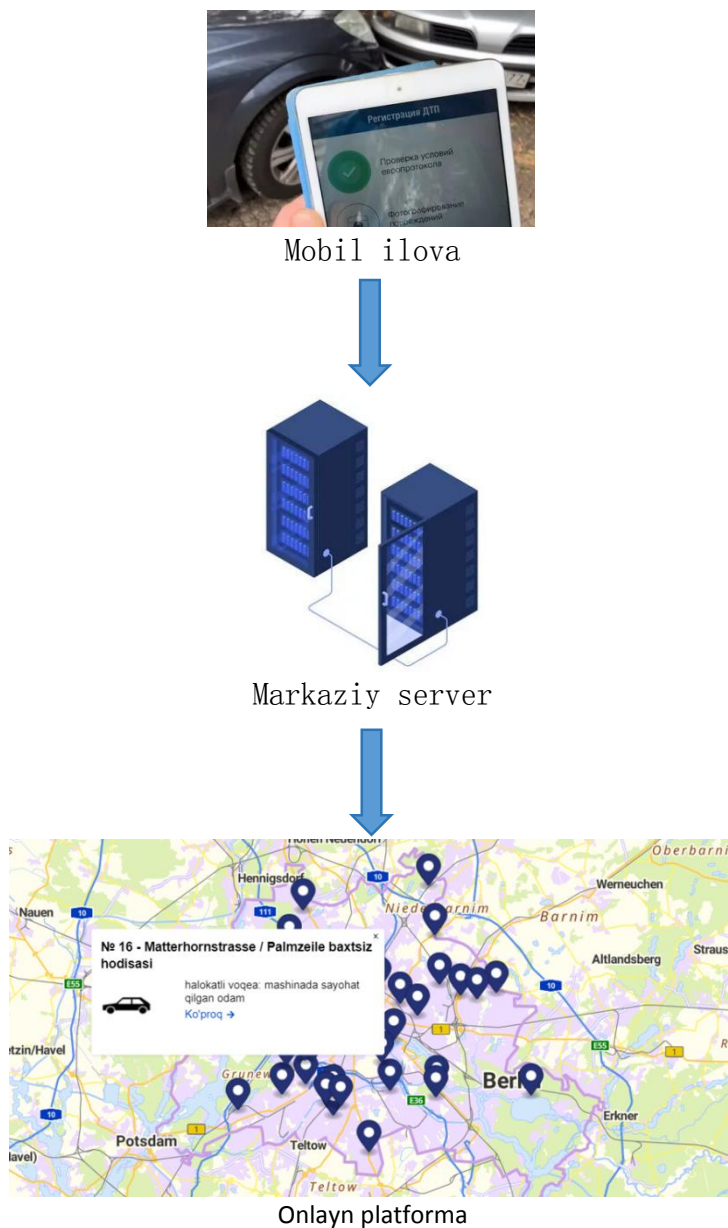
Регистрация ДТП

Проверка условий европротокола

Фотографирование

Mobil ilova

Markaziy server

Hohen Neuendorf

Oberbarnim

Hennigsdorf

Werneuchen

Nauen

10

111

Niederbarnim

Barnim

E55

№ 16 - Matterhornstrasse / Palmzeile baxtsiz hodisasi

×

halokatli voqea: mashinada sayohat qilgan odam

Ko'proq →

Altlandsberg

Straus

etzin/Havel

E55

1

Grunew

Berl

10

E36

Potsdam

1

Erkner

avel)

Teltow

Teltow

Onlayn platforma